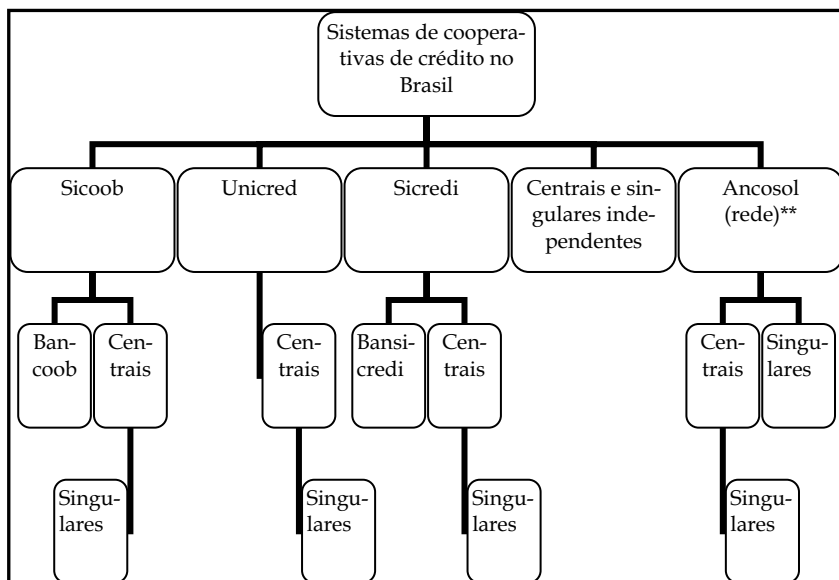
Sistemas de cooperativas de crédito no Brasil

Sicoob

Unicred

Sicredi

Centrais e singulares independentes

Ancosol (rede)**

Bancoob

Centrais

Centrais

Bansicredi

Centrais

Centrais

Singulares

Singulares

Singulares

Singulares

Singulares